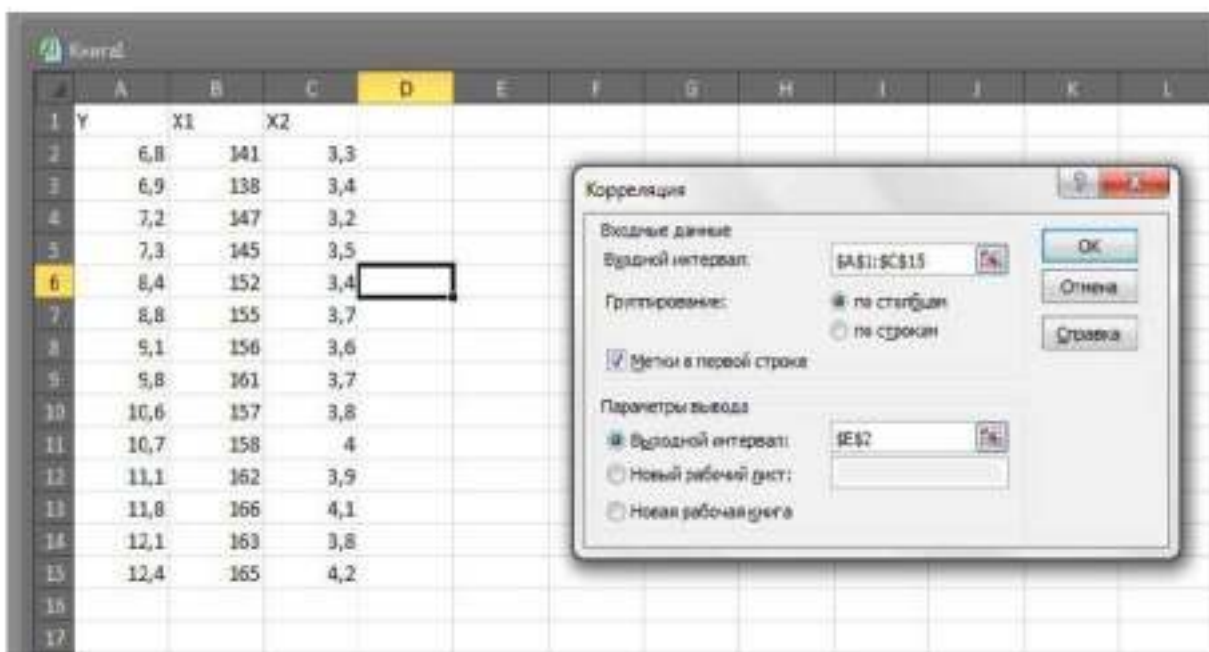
Книга1

| | A | B | C | D | E | F | G | H | I | J | K | L |
|---|---|---|---|---|---|---|---|---|---|---|---|---|
| 1 | Y | X1 | X2 | | | | | | | | | |
| 2 | 6,8 | 141 | 3,3 | | | | | | | | | |
| 3 | 6,9 | 138 | 3,4 | | | | | | | | | |
| 4 | 7,2 | 147 | 3,2 | | | | | | | | | |
| 5 | 7,3 | 145 | 3,5 | | | | | | | | | |
| 6 | 8,4 | 152 | 3,4 | | | | | | | | | |
| 7 | 8,8 | 155 | 3,7 | | | | | | | | | |
| 8 | 9,1 | 156 | 3,6 | | | | | | | | | |
| 9 | 9,8 | 161 | 3,7 | | | | | | | | | |
| 10 | 10,6 | 157 | 3,8 | | | | | | | | | |
| 11 | 10,7 | 158 | 4 | | | | | | | | | |
| 12 | 11,1 | 162 | 3,9 | | | | | | | | | |
| 13 | 11,8 | 166 | 4,1 | | | | | | | | | |
| 14 | 12,1 | 163 | 3,8 | | | | | | | | | |
| 15 | 12,4 | 165 | 4,2 | | | | | | | | | |
| 16 | | | | | | | | | | | | |
| 17 | | | | | | | | | | | | |

Корреляция

Входные данные
Входной интервал: $A$1:$C$15
Группирование: по столбцам
по строкам
Метки в первой строке

Параметры вывода
Выходной интервал: $E$2
Новый рабочий лист:
Новая рабочая книга

OK
Отмена
Справка